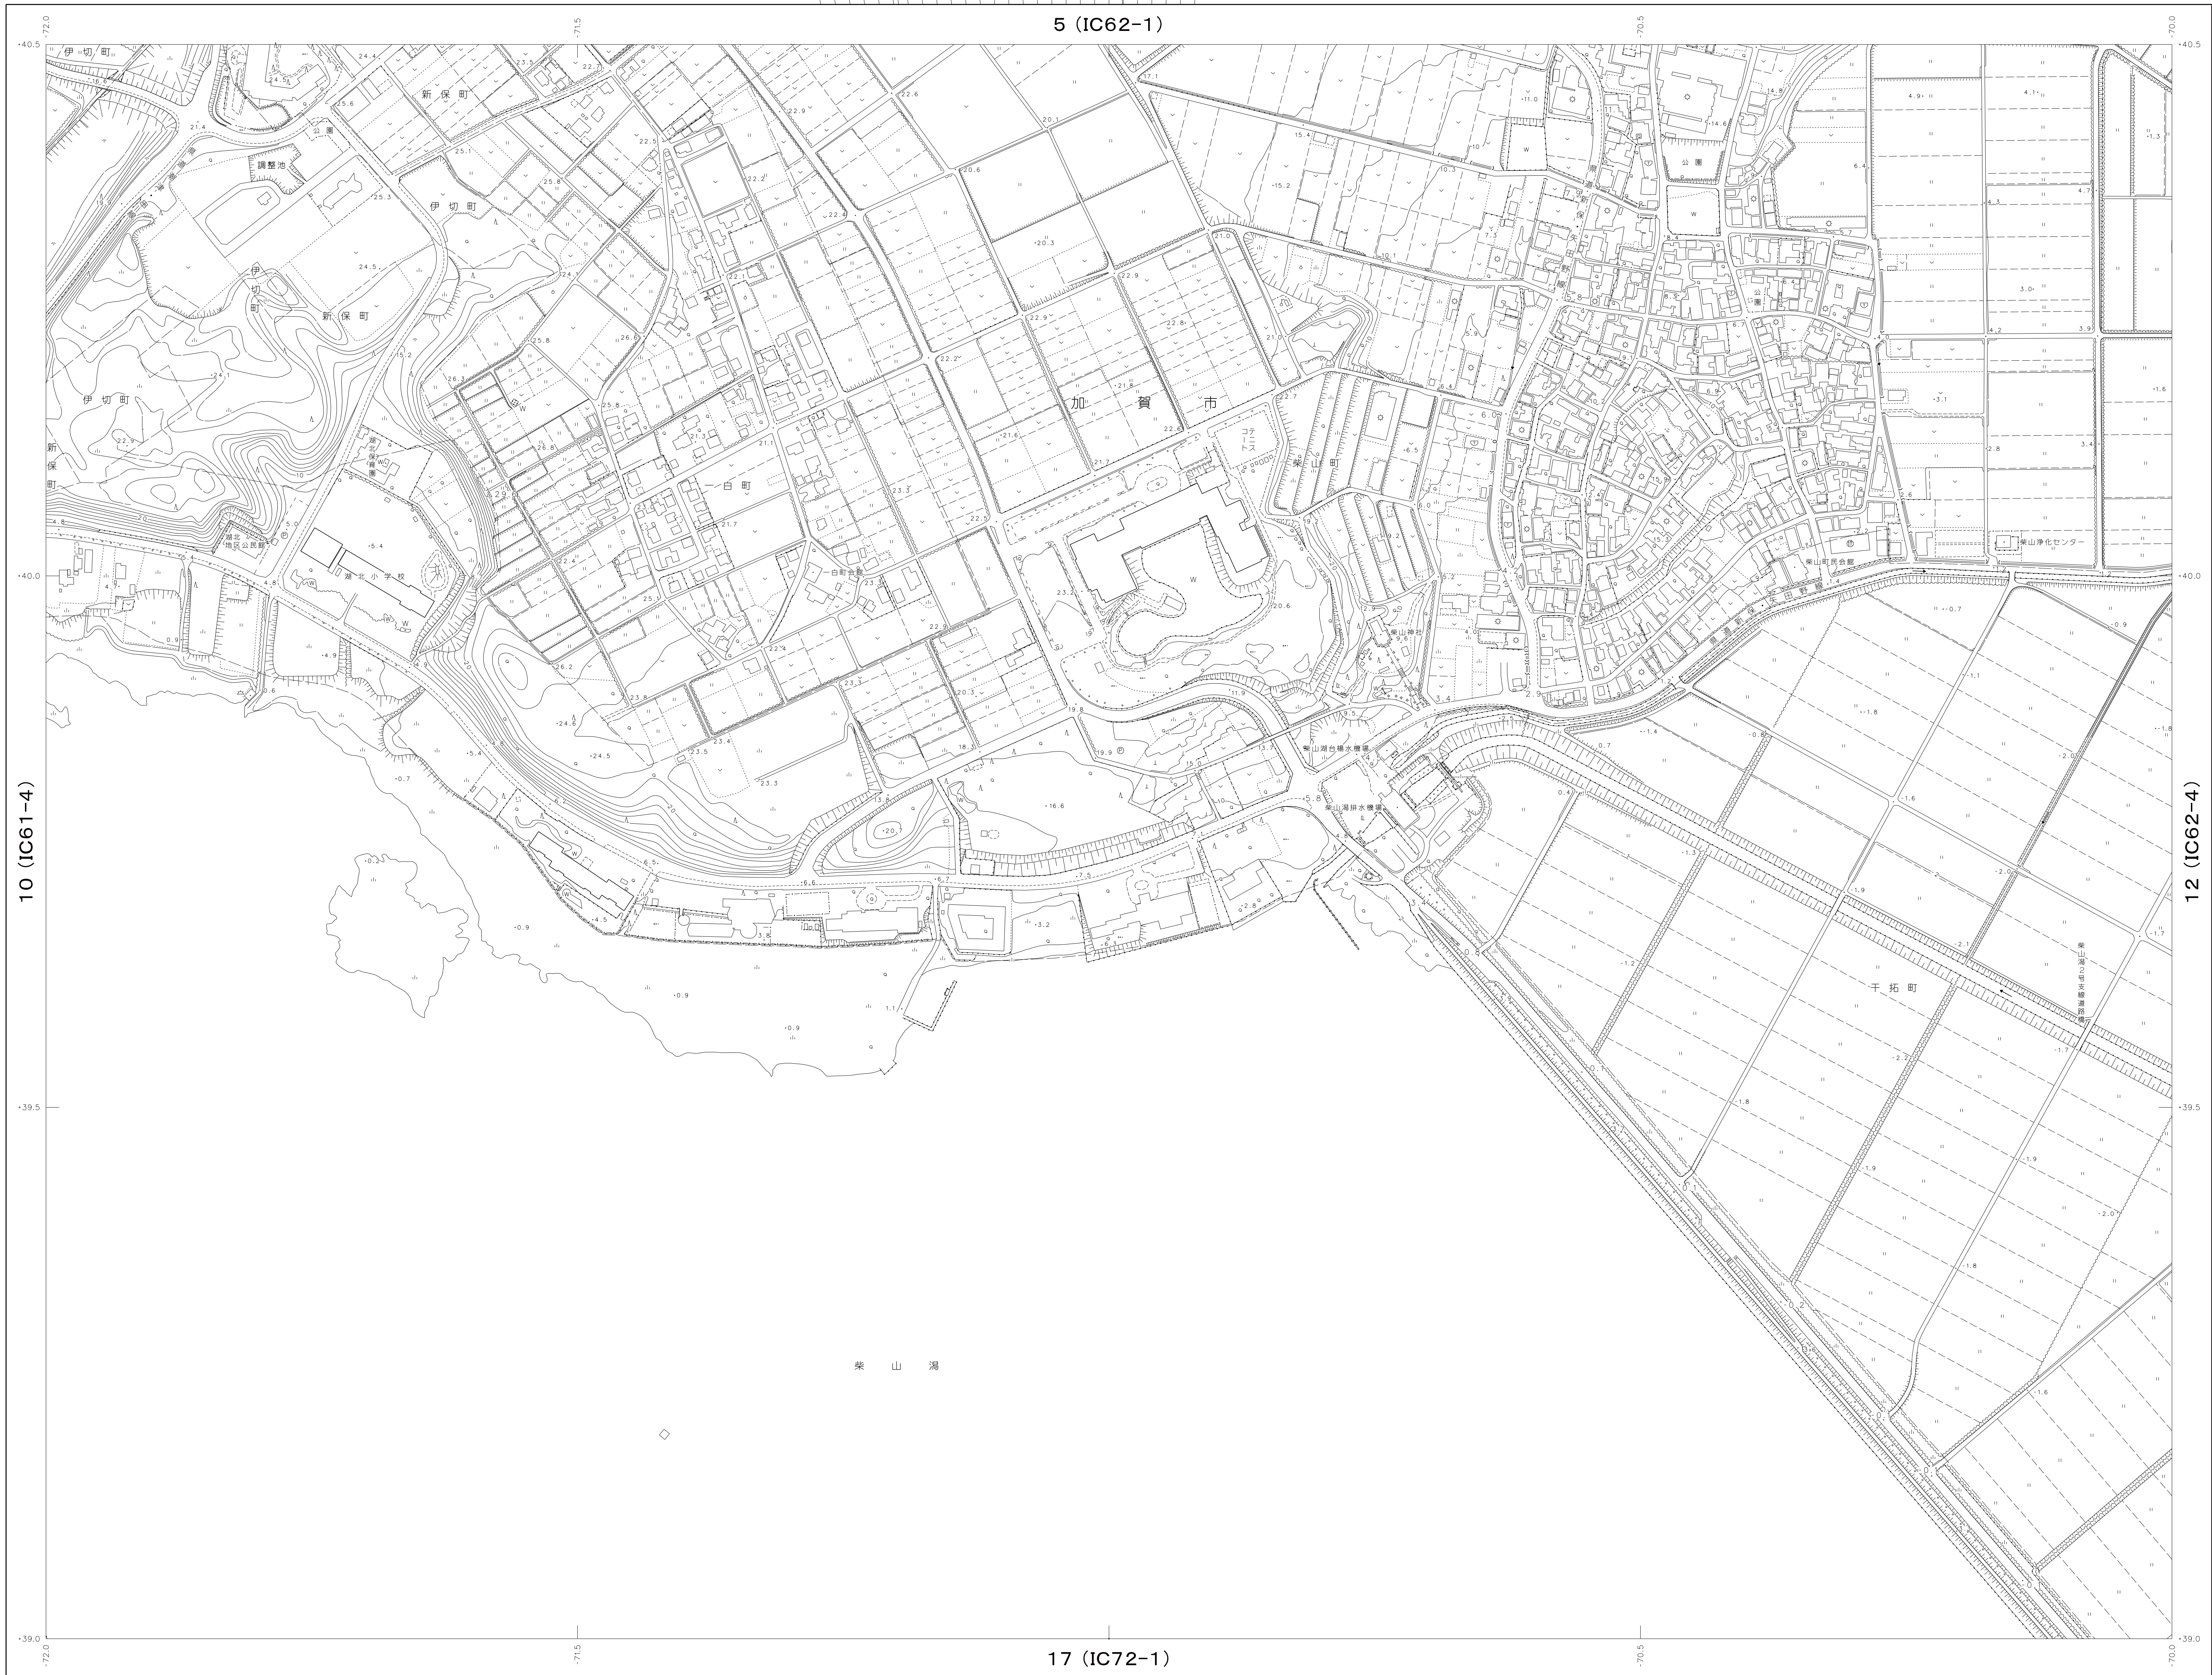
5 (IC62-1)

-72.0
-71.5
-70.5
-70.0
-40.5
-40.0
-39.5
-39.0

伊切町
新保町
調整池
公園
伊切町
新保町
伊切町
伊切町
新保町
湖北保育園
湖北地区公民館
湖北小学校
一白町
一白町会館
加賀市
テニスコート
柴山町
柴山神社
柴山潟台場水機場
柴山潟排水機場
柴山町民会館
柴山浄化センター
片野
千拓町
柴山潟2号支線道路
柴山潟
公園

10 (IC61-4)
12 (IC62-4)

17 (IC72-1)